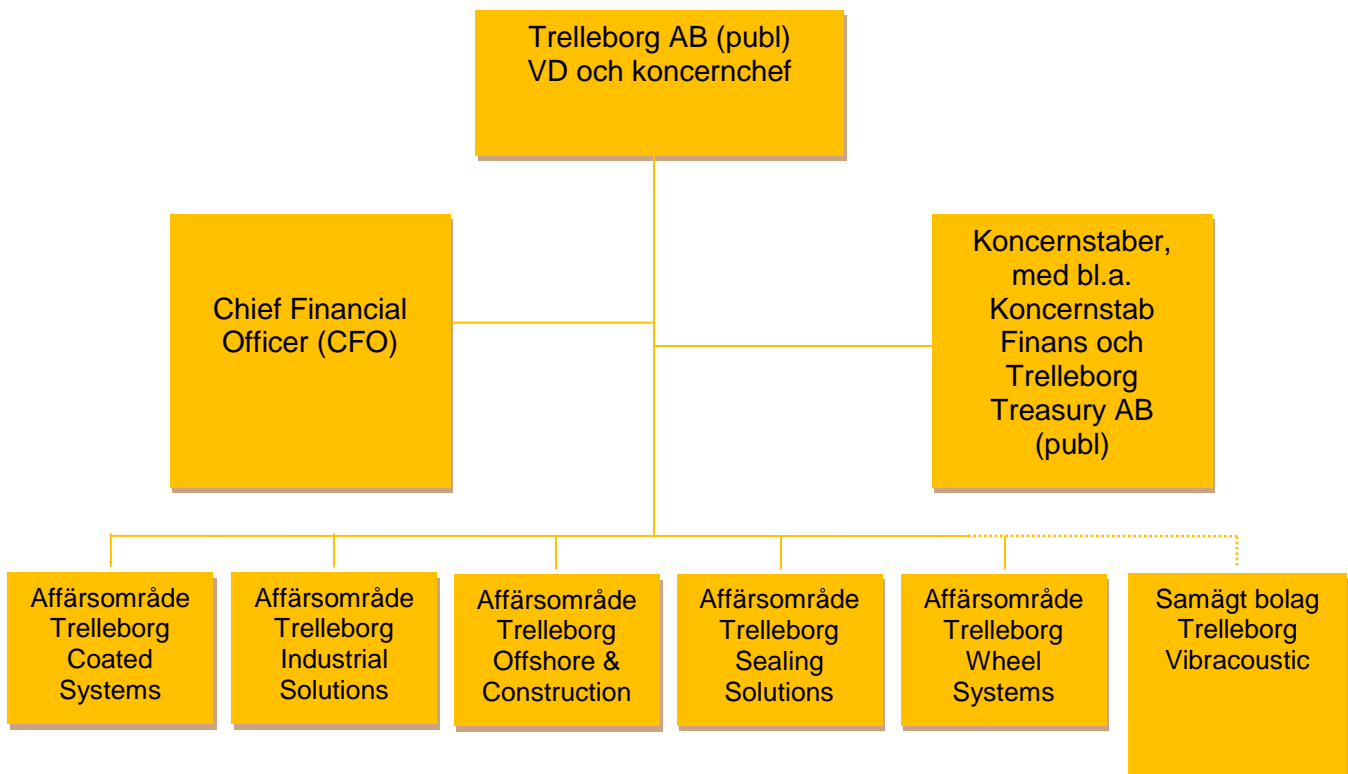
Trelleborg AB (publ)
VD och koncernchef

Chief Financial Officer (CFO)

Koncernstaber, med bl.a. Koncernstab Finans och Trelleborg Treasury AB (publ)

Affärsområde Trelleborg Coated Systems

Affärsområde Trelleborg Industrial Solutions

Affärsområde Trelleborg Offshore & Construction

Affärsområde Trelleborg Sealing Solutions

Affärsområde Trelleborg Wheel Systems

Samägt bolag Trelleborg Vibracoustic